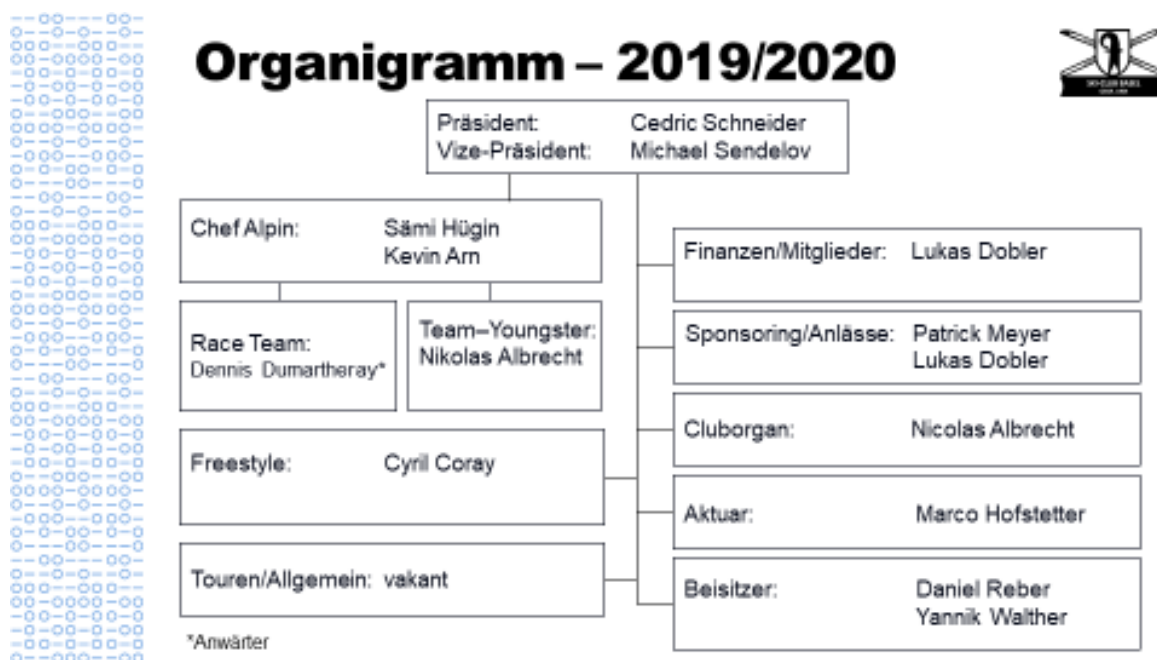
Organigramm – 2019/2020

SKI-CLUB BASEL

Präsident: Cedric Schneider
Vize-Präsident: Michael Sendelov

Chef Alpin: Sämi Hügin
Kevin Arn

Race Team:
Dennis Dumartheray*

Team–Youngster:
Nikolas Albrecht

Freestyle: Cyril Coray

Touren/Allgemein: vakant

*Anwärter

Finanzen/Mitglieder: Lukas Dobler

Sponsoring/Anlässe: Patrick Meyer
Lukas Dobler

Cluborgan: Nicolas Albrecht

Aktuar: Marco Hofstetter

Beisitzer: Daniel Reber
Yannik Walther